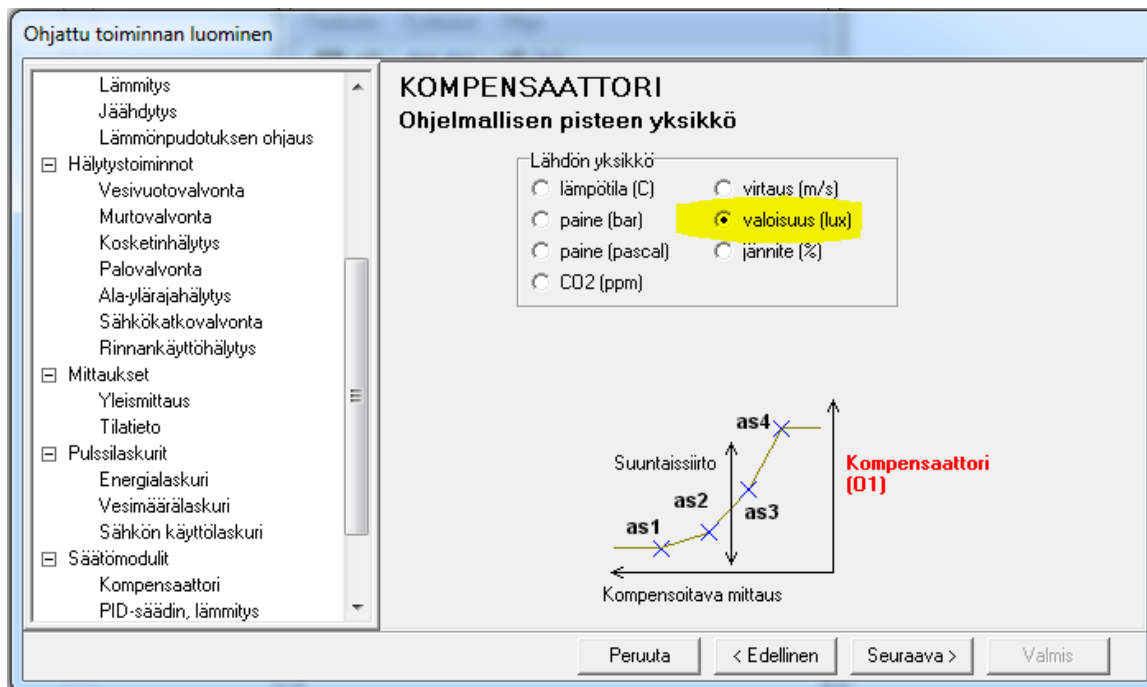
Ohjattu toiminnan luominen

Lämmitys
Jäähdytys
Lämmönpudotuksen ohjaus
⊟ Hälytystoiminnot
Vesivuotovalvonta
Murtovalvonta
Kosketinhälytys
Palovalvonta
Ala-ylärajahälytys
Sähkökatkovalvonta
Rinnankäyttöhälytys
⊟ Mittaukset
Yleismittaus
Tilatieto
⊟ Pulssilaskurit
Energialaskuri
Vesimäärälaskuri
Sähkön käyttölaskuri
⊟ Säätömodulit
Kompensaattori
PID-säädin, lämmitys

KOMPENSAATTORI
Ohjelmallisen pisteen yksikkö

Lähdön yksikkö
lämpötila (C)
virtaus (m/s)
paine (bar)
valoisuus (lux)
paine (pascal)
jännite (%)
CO2 (ppm)

as4
Suuntaissiirto
as2
as1
as3
Kompensaattori (O1)
Kompensoitava mittaus

Peruuta
< Edellinen
Seuraava >
Valmis